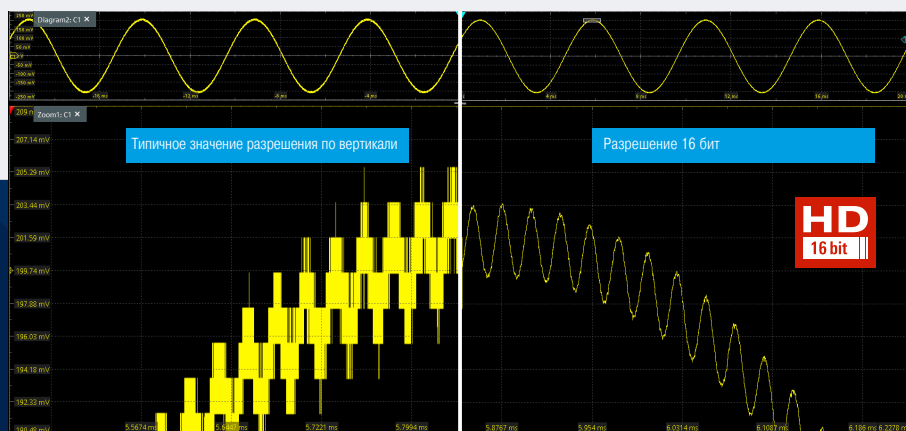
Diagram2: C1 ×

Zoom1: C1 ×

Типичное значение разрешения по вертикали

Разрешение 16 бит

HD
16 bit

209 mV
207.14 mV
205.29 mV
203.44 mV
201.59 mV
199.74 mV
197.88 mV
196.03 mV
194.18 mV
192.33 mV

5.5674 ms
5.6447 ms
5.7221 ms
5.7994 ms
5.8767 ms
5.954 ms
6.0314 ms
6.1087 ms
6.186 ms
6.2278 ms

-250 mV
-16 ms
-12 ms
-8 ms
-4 ms
4 ms
8 ms
12 ms
16 ms